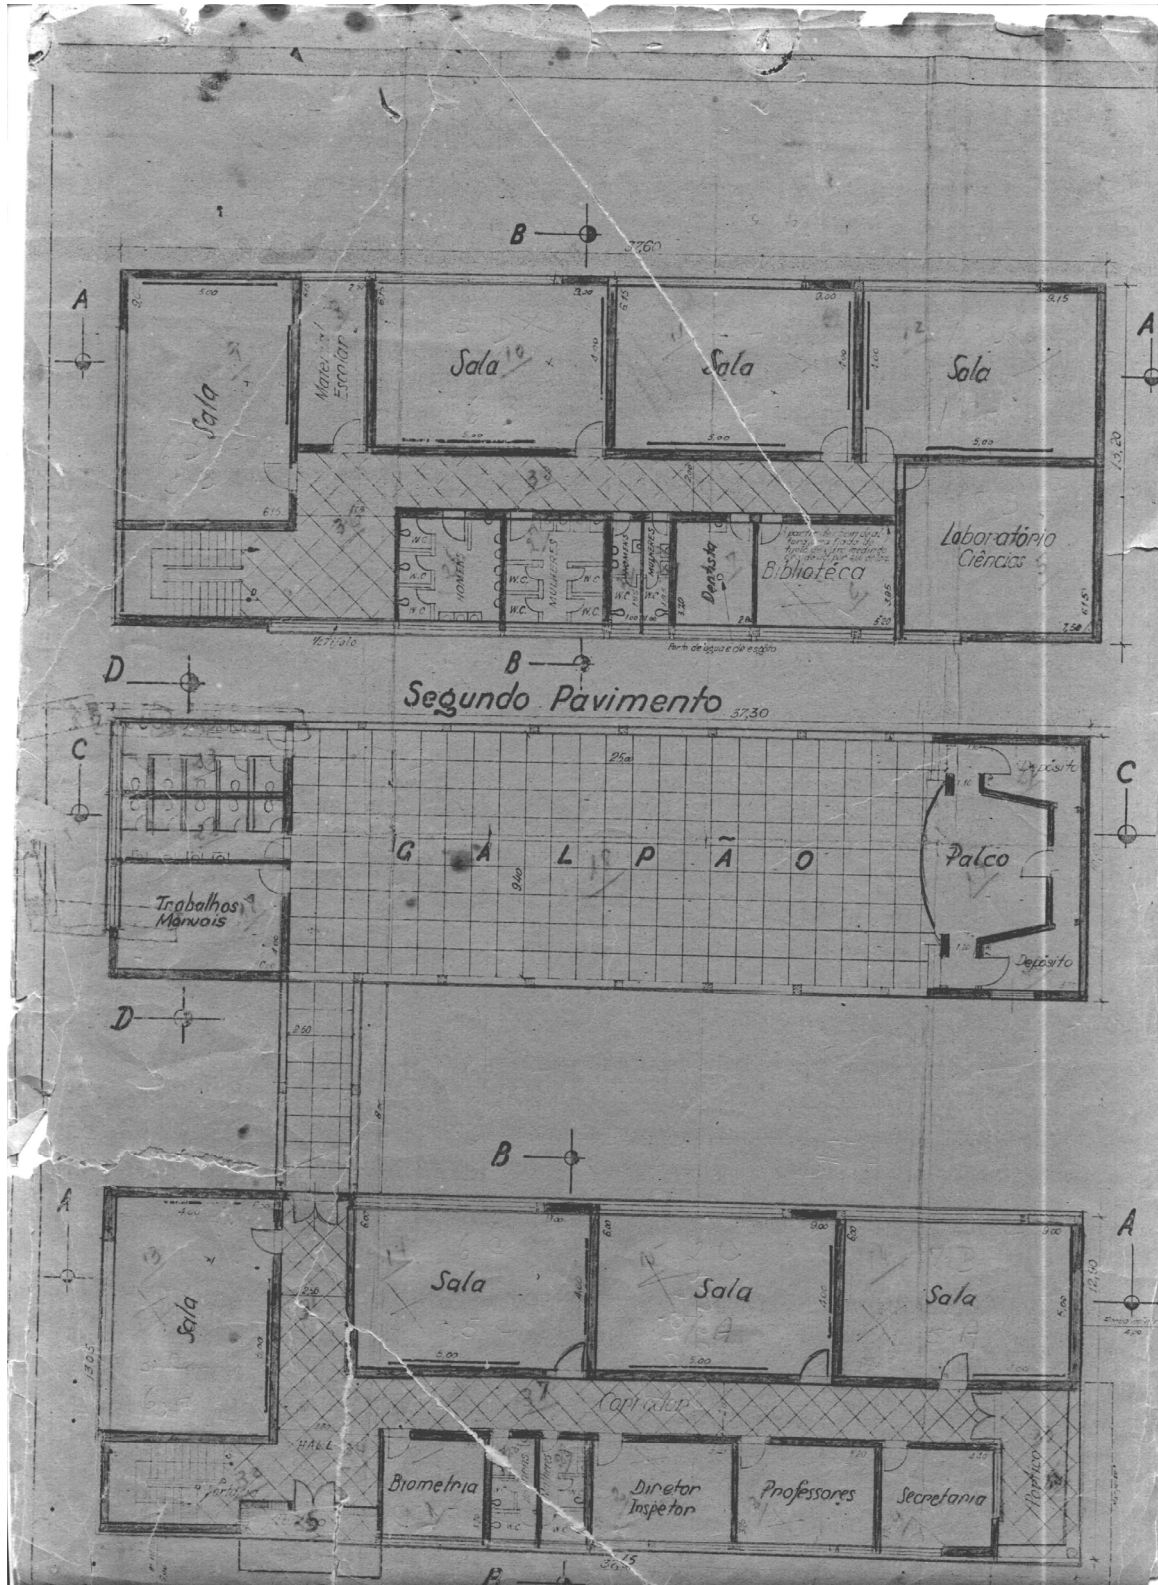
B

37,60

A

A

Sala

Material Escolar

Sala

Sala

Sala

13,20

Laboratório Ciências

W.C.

W.C.

W.C.

HOMENS

W.C.

W.C.

MULHERES

W.C.

HOMENS

MULHERES

Dentista

Biblioteca

Vestíbulo

B

D

Segundo Pavimento

37,30

C

C

G A L P Ã O

9,40

Palco

Depósito

Depósito

Trabalhos Manuais

D

B

A

A

Sala

Sala

Sala

Sala

12,40

Corredor

HALL

Biometria

Diretor Inspetor

Professores

Secretaria

Portaria

B

36,15